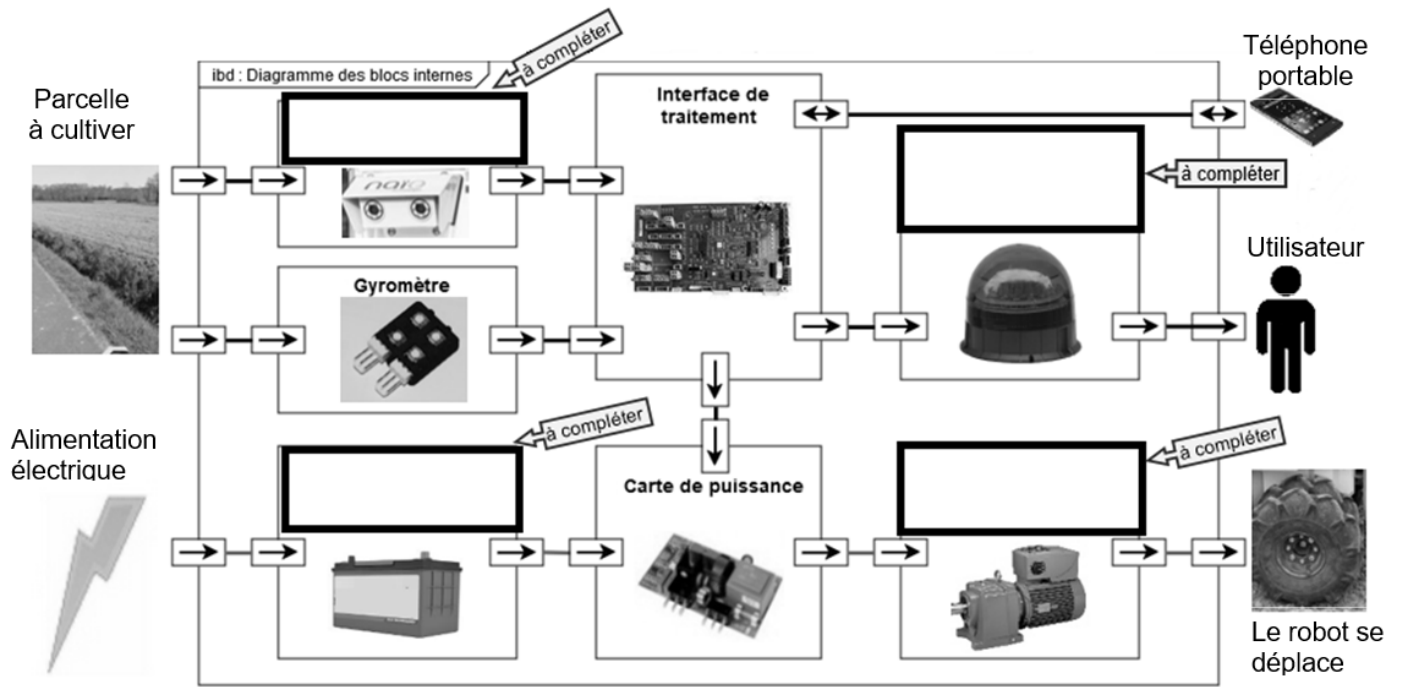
ibd : Diagramme des blocs internes

à compléter

Téléphone portable

Parcelle à cultiver

Interface de traitement

à compléter

Utilisateur

Gyromètre

Alimentation électrique

à compléter

à compléter

Carte de puissance

Le robot se déplace